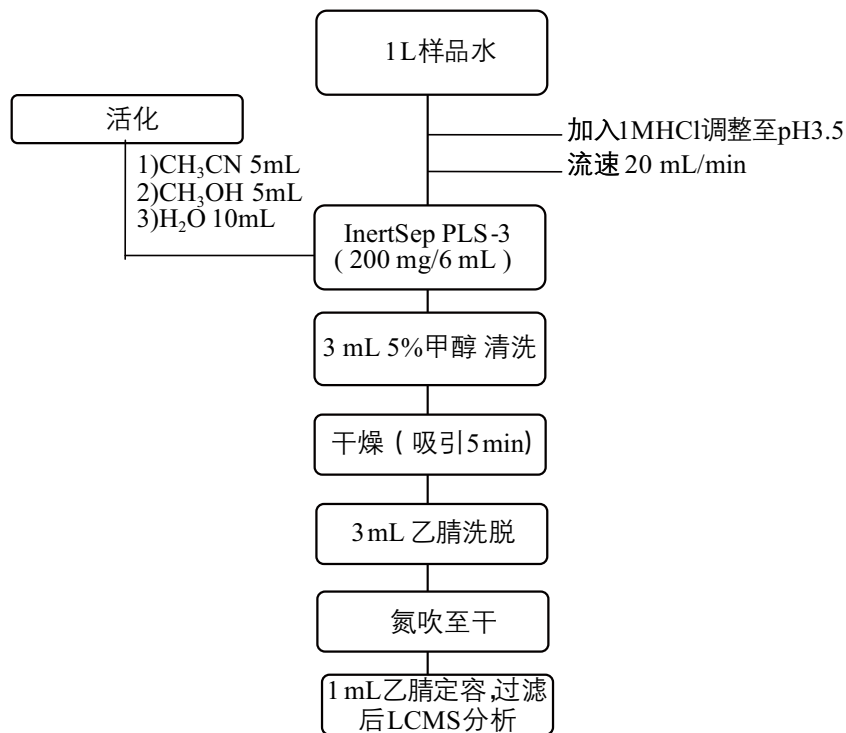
1L样品水

活化

1)$CH_3CN$ 5mL
2)$CH_3OH$ 5mL
3)$H_2O$ 10mL

加入1MHCl调整至pH3.5
流速 20 mL/min

InertSep PLS-3
( 200 mg/6 mL )

3 mL 5%甲醇 清洗

干燥（吸引5min)

3mL 乙腈洗脱

氮吹至干

1mL乙腈定容,过滤后LCMS分析